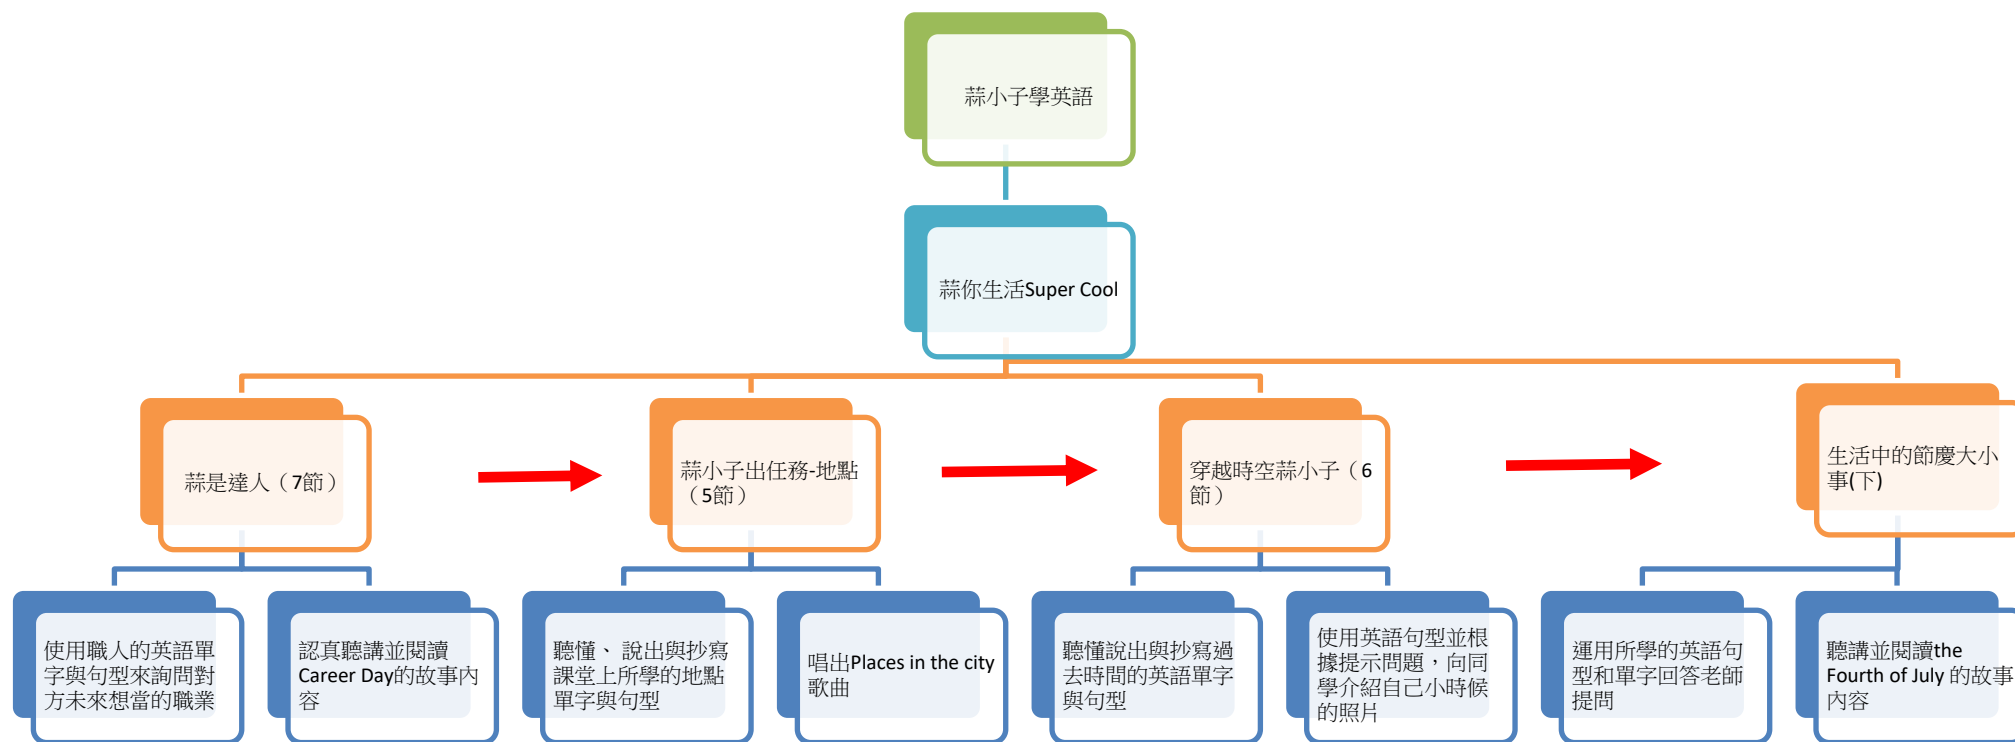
蒜小子學英語

蒜你生活Super Cool

蒜是達人（7節）

蒜小子出任務-地點（5節）

穿越時空蒜小子（6節）

生活中的節慶大小事(下)

使用職人的英語單字與句型來詢問對方未來想當的職業

認真聽講並閱讀Career Day的故事內容

聽懂、 說出與抄寫課堂上所學的地點單字與句型

唱出Places in the city歌曲

聽懂說出與抄寫過去時間的英語單字與句型

使用英語句型並根據提示問題，向同學介紹自己小時候的照片

運用所學的英語句型和單字回答老師提問

聽講並閱讀the Fourth of July 的故事內容